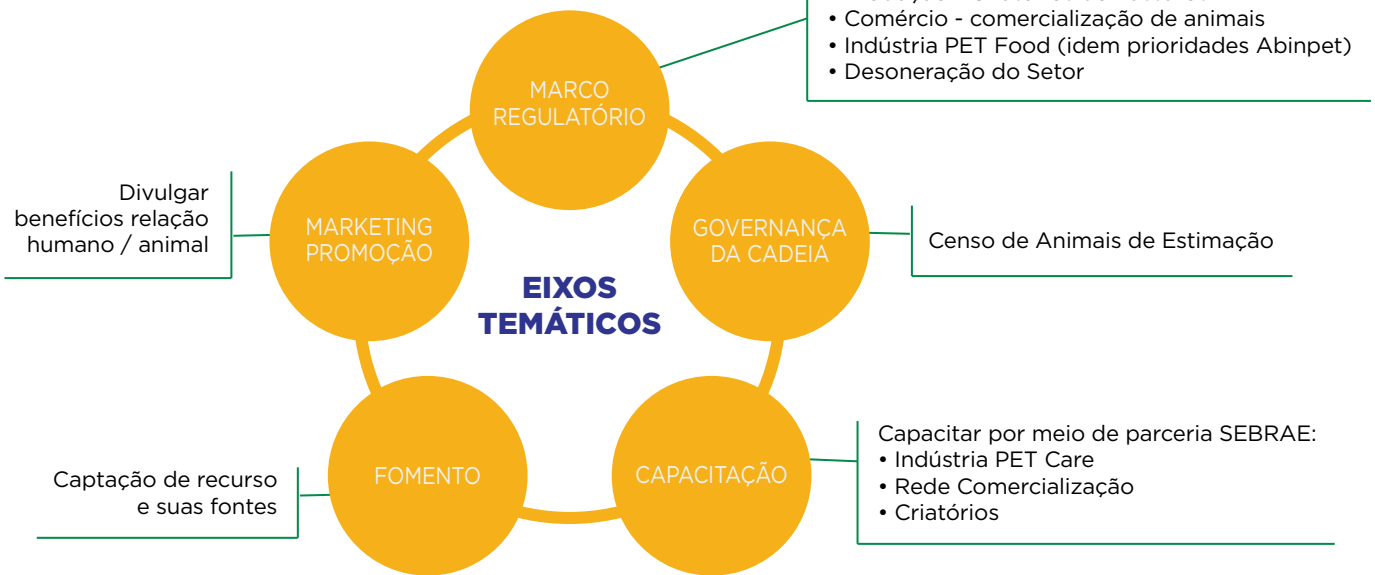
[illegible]
• Comércio - comercialização de animais
• Indústria PET Food (idem prioridades Abinpet)
• Desoneração do Setor

MARCO REGULATÓRIO

Divulgar benefícios relação humano / animal

MARKETING PROMOÇÃO

GOVERNANÇA DA CADEIA

Censo de Animais de Estimação

EIXOS TEMÁTICOS

FOMENTO

Captação de recurso e suas fontes

CAPACITAÇÃO

Capacitar por meio de parceria SEBRAE:
• Indústria PET Care
• Rede Comercialização
• Criatórios